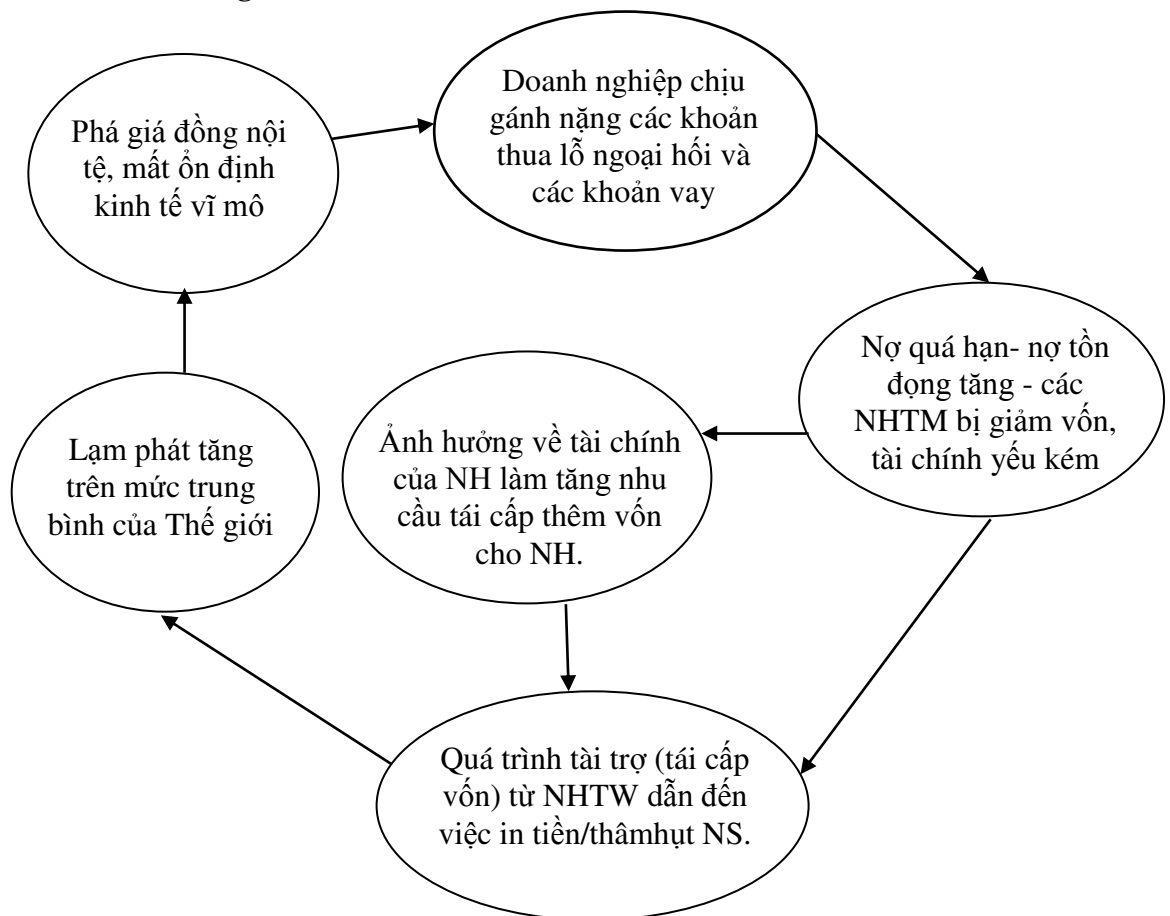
Phá giá đồng nội tệ, mất ổn định kinh tế vĩ mô

Doanh nghiệp chịu gánh nặng các khoản thua lỗ ngoại hối và các khoản vay

Nợ quá hạn- nợ tồn đọng tăng - các NHTM bị giảm vốn, tài chính yếu kém

Ảnh hưởng về tài chính của NH làm tăng nhu cầu tái cấp thêm vốn cho NH.

Lạm phát tăng trên mức trung bình của Thế giới

Quá trình tài trợ (tái cấp vốn) từ NHTW dẫn đến việc in tiền/thâmhụt NS.